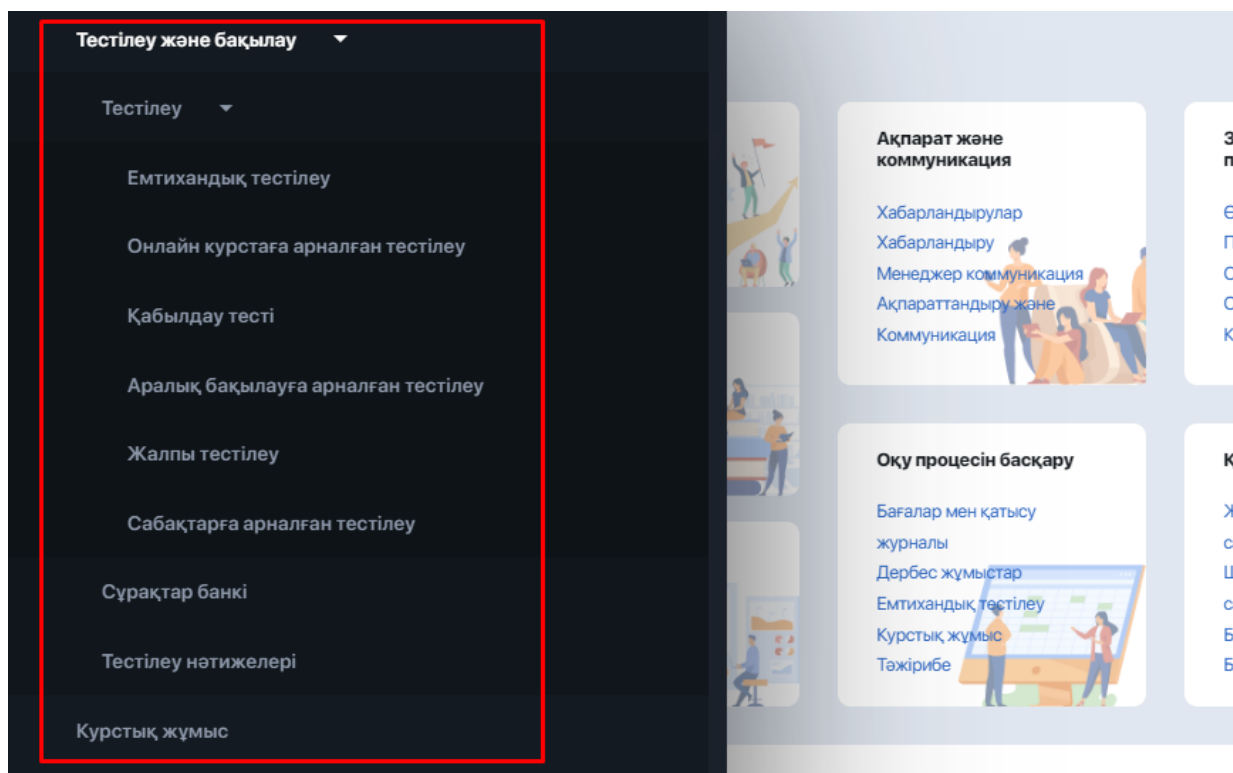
Тестілеу және бақылау

Тестілеу

Емтихандық тестілеу

Онлайн курстаға арналған тестілеу

Қабылдау тесті

Аралық бақылауға арналған тестілеу

Жалпы тестілеу

Сабақтарға арналған тестілеу

Сұрақтар банкі

Тестілеу нәтижелері

Курстық жұмыс

Ақпарат және коммуникация

Хабарландырулар
Хабарландыру
Менеджер коммуникация
Ақпараттандыру және
Коммуникация

Оқу процесін басқару

Бағалар мен қатысу журналы
Дербес жұмыстар
Емтихандық тестілеу
Курстық жұмыс
Тәжірибе

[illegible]